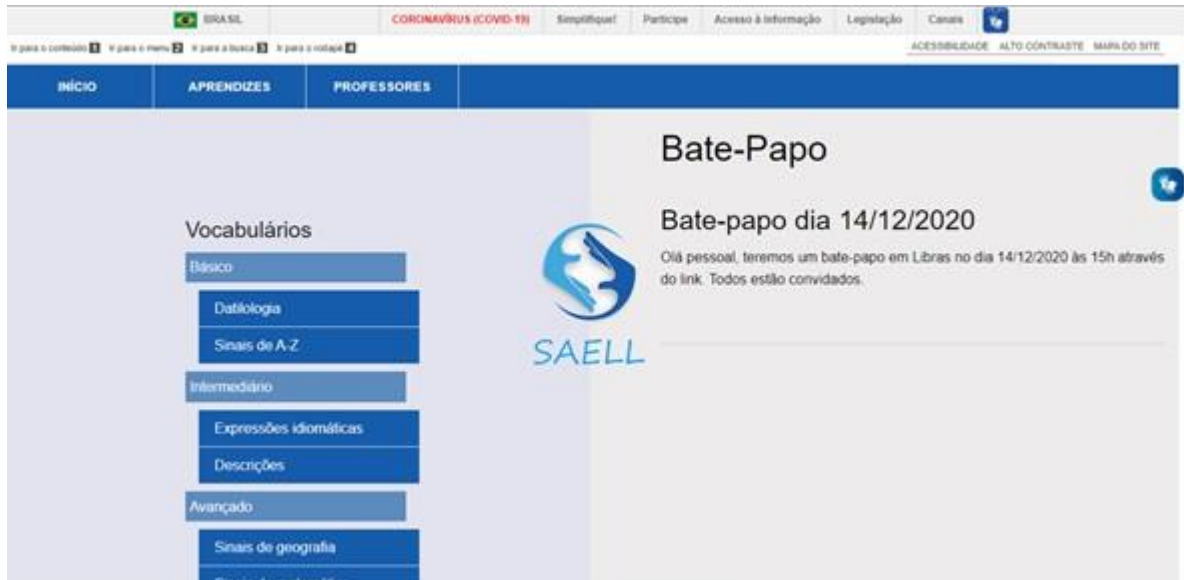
BRASIL | CORONAVÍRUS (COVID-19) | Simplifique! | Participe | Acesso à informação | Legislação | Canais

Ir para o conteúdo 1 Ir para o menu 2 Ir para a busca 3 Ir para o rodapé 4

ACESSIBILIDADE ALTO CONTRASTE MAPA DO SITE

INÍCIO
APRENDIZES
PROFESSORES

Vocabulários
Básico
Datilologia
Sinais de A-Z
Intermediário
Expressões idiomáticas
Descrições
Avançado
Sinais de geografia
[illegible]

SAELL

Bate-Papo

Bate-papo dia 14/12/2020

Olá pessoal, teremos um bate-papo em Libras no dia 14/12/2020 às 15h através do link. Todos estão convidados.